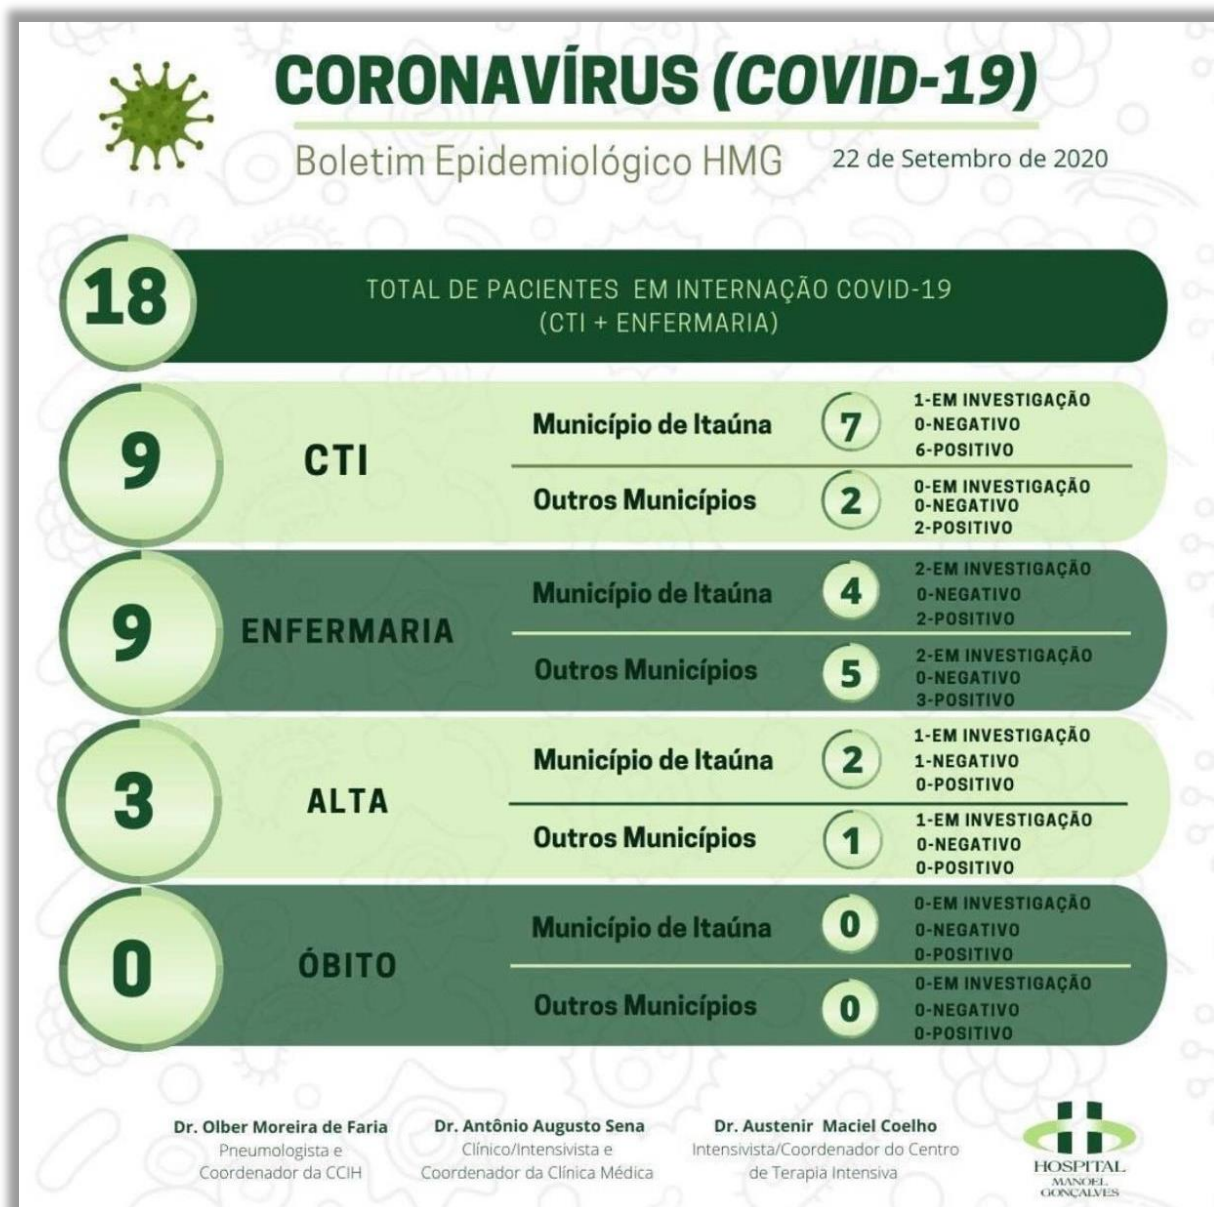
CORONAVÍRUS (COVID-19)

Boletim Epidemiológico HMG 22 de Setembro de 2020

18 TOTAL DE PACIENTES EM INTERNAÇÃO COVID-19 (CTI + ENFERMARIA)

9 CTI
Município de Itaúna 7 1-EM INVESTIGAÇÃO 0-NEGATIVO 6-POSITIVO
Outros Municípios 2 0-EM INVESTIGAÇÃO 0-NEGATIVO 2-POSITIVO

9 ENFERMARIA
Município de Itaúna 4 2-EM INVESTIGAÇÃO 0-NEGATIVO 2-POSITIVO
Outros Municípios 5 2-EM INVESTIGAÇÃO 0-NEGATIVO 3-POSITIVO

3 ALTA
Município de Itaúna 2 1-EM INVESTIGAÇÃO 1-NEGATIVO 0-POSITIVO
Outros Municípios 1 1-EM INVESTIGAÇÃO 0-NEGATIVO 0-POSITIVO

0 ÓBITO
Município de Itaúna 0 0-EM INVESTIGAÇÃO 0-NEGATIVO 0-POSITIVO
Outros Municípios 0 0-EM INVESTIGAÇÃO 0-NEGATIVO 0-POSITIVO

Dr. Olber Moreira de Faria
Pneumologista e Coordenador da CCIH

Dr. Antônio Augusto Sena
Clínico/Intensivista e Coordenador da Clínica Médica

Dr. Austenir Maciel Coelho
Intensivista/Coordenador do Centro de Terapia Intensiva

HOSPITAL MANOEL GONÇALVES